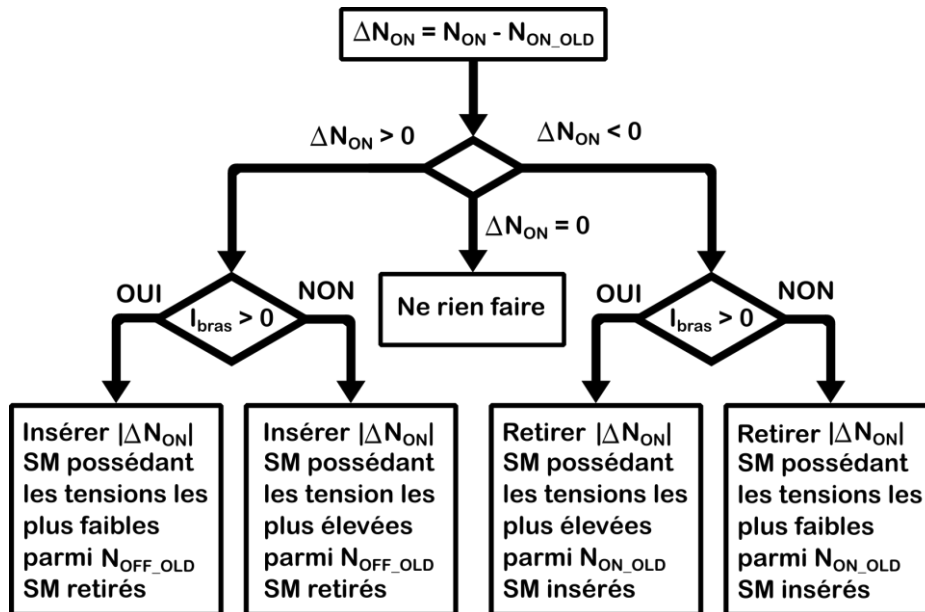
$\Delta N_{ON} = N_{ON} - N_{ON\_OLD}$

$\Delta N_{ON} > 0$

$\Delta N_{ON} < 0$

$\Delta N_{ON} = 0$

OUI

$I_{bras} > 0$

NON

Ne rien faire

OUI

$I_{bras} > 0$

NON

Insérer $|\Delta N_{ON}|$ SM possédant les tensions les plus faibles parmi $N_{OFF\_OLD}$ SM retirés

Insérer $|\Delta N_{ON}|$ SM possédant les tension les plus élevées parmi $N_{OFF\_OLD}$ SM retirés

Retirer $|\Delta N_{ON}|$ SM possédant les tensions les plus élevées parmi $N_{ON\_OLD}$ SM insérés

Retirer $|\Delta N_{ON}|$ SM possédant les tensions les plus faibles parmi $N_{ON\_OLD}$ SM insérés